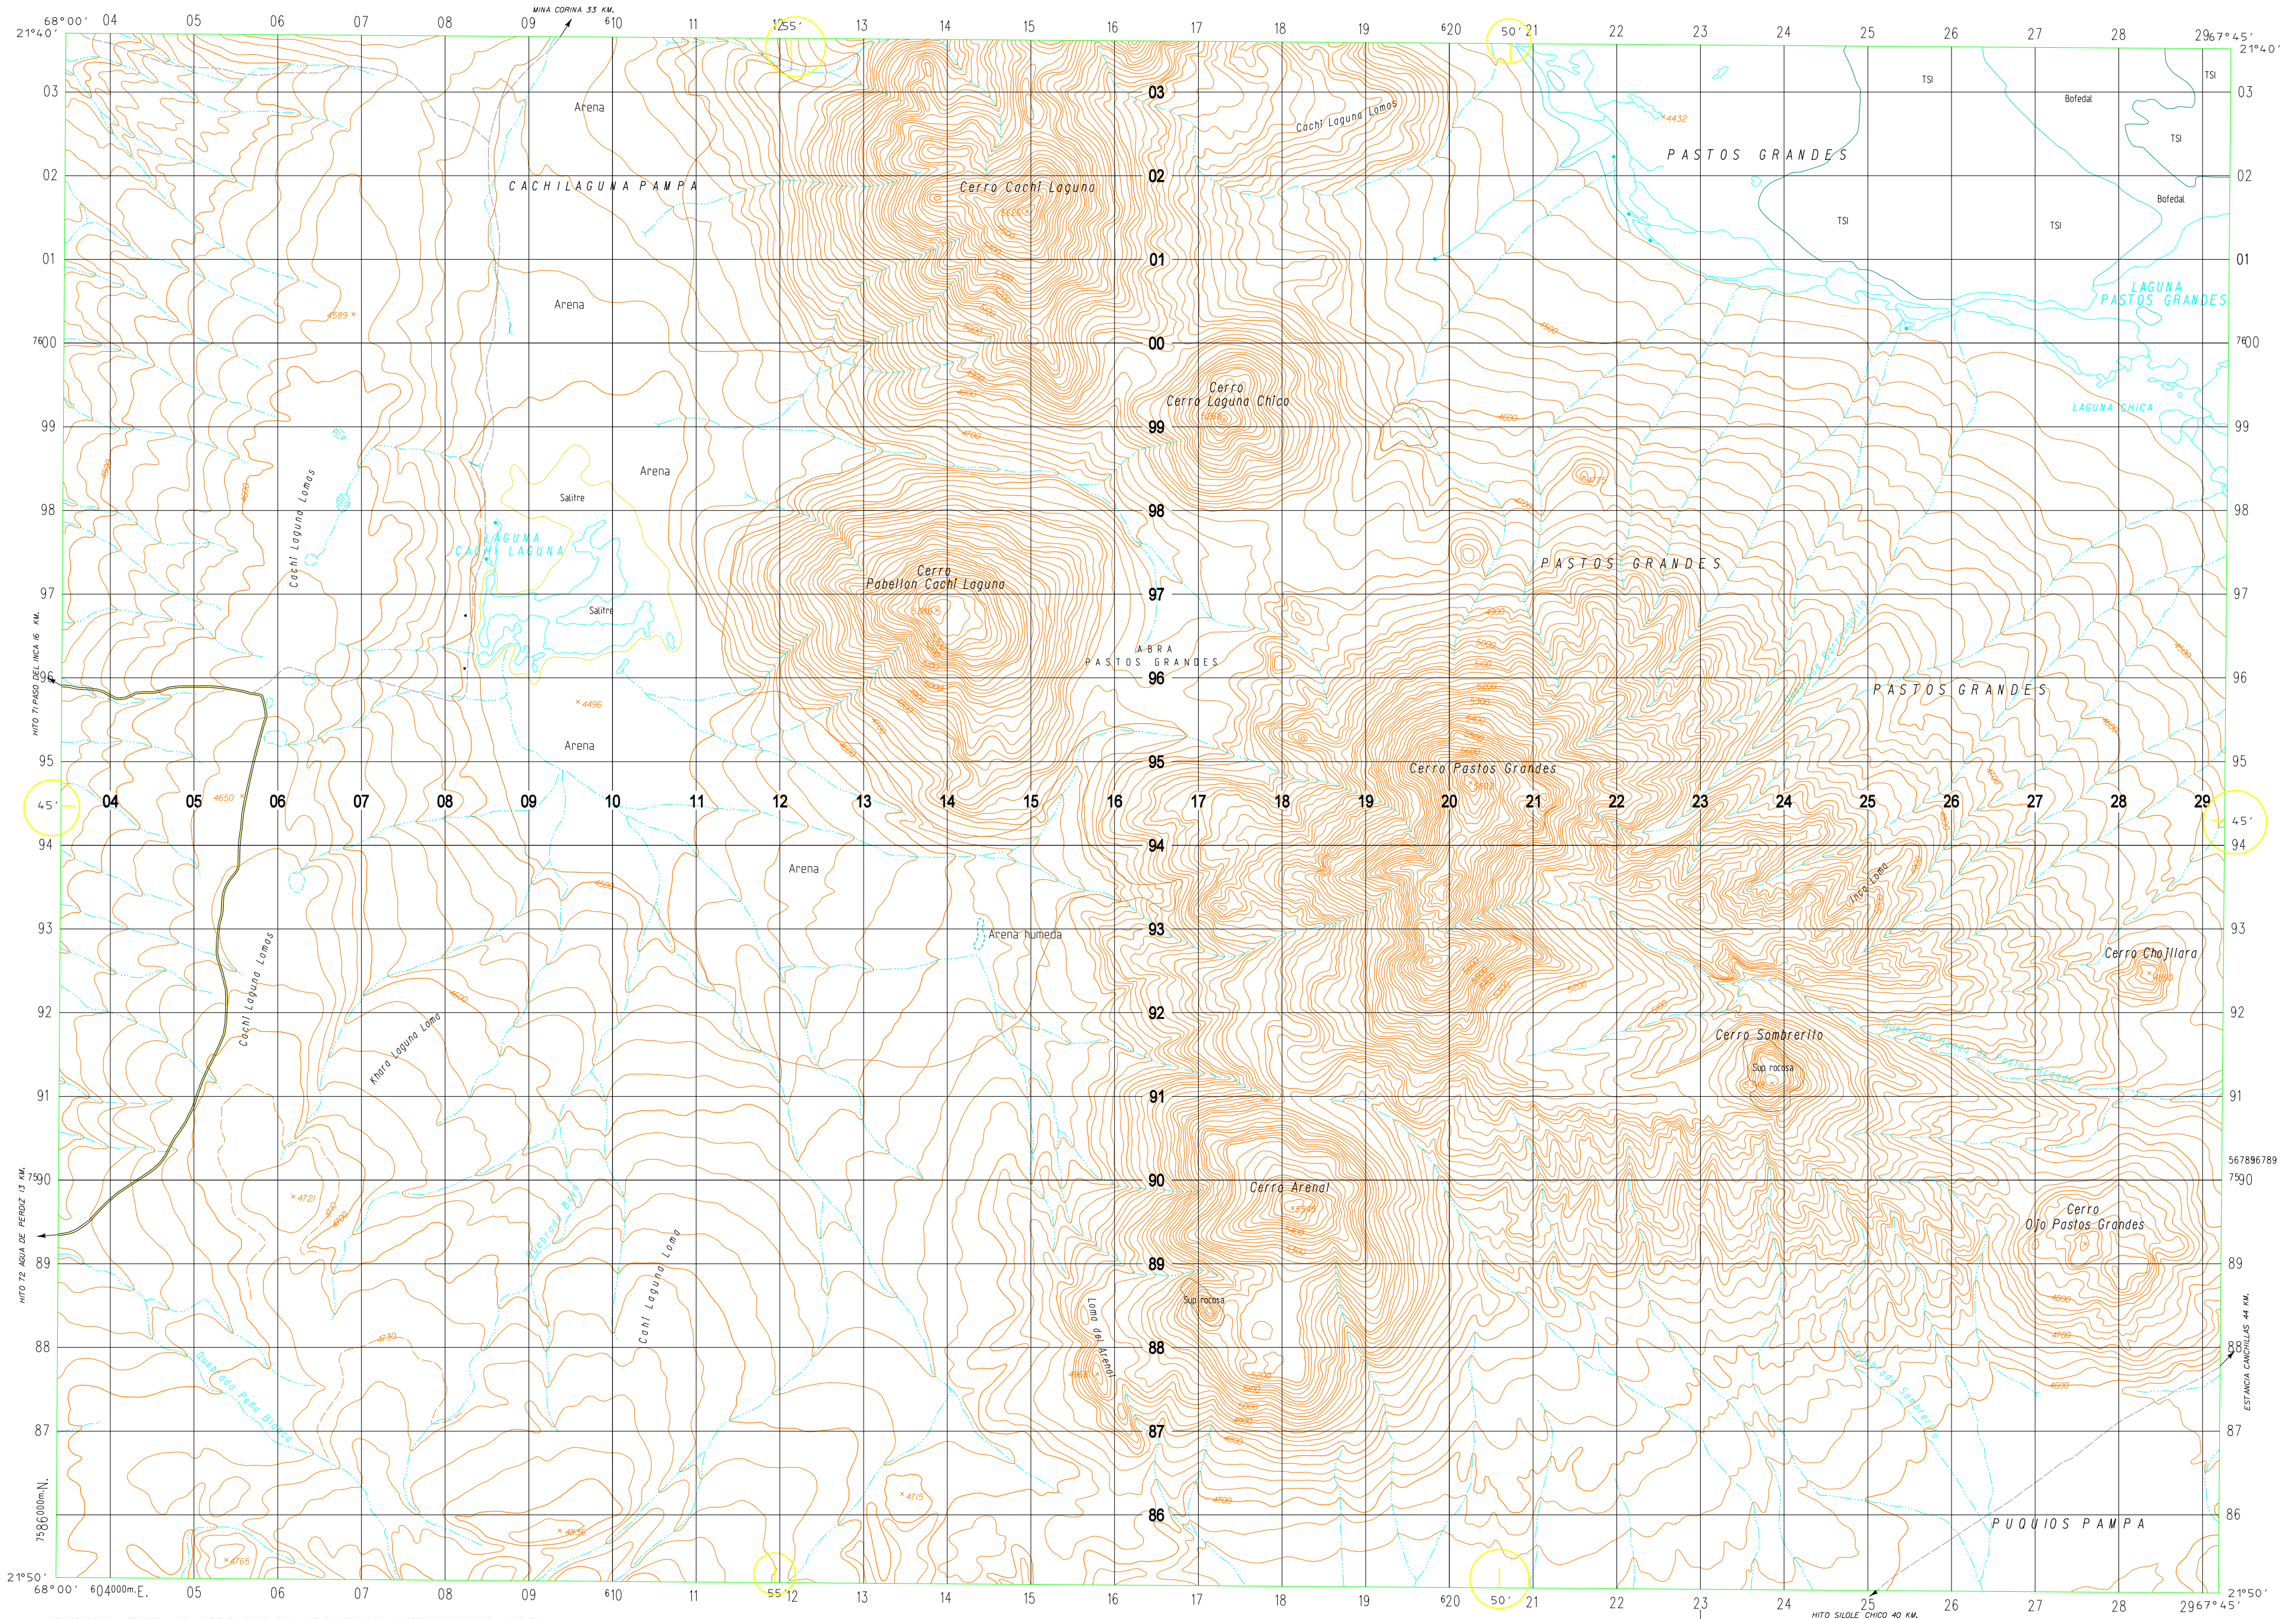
68°00' 04 05 06 07 08 09 $^6$10 11 12 55' 13 14 15 16 17 18 19 $^6$20 50' 21 22 23 24 25 26 27 28 29 67°45'
21°40' 21°40'

MINA CORINA 33 KM.

03 03 03
02 02 02
01 01 01
$^{76}$00 00 $^{76}$00
99 99 99
98 98 98
97 97 97
96 96 96
95 95 95
45' 04 05 06 07 08 09 10 11 12 13 14 15 16 17 18 19 20 21 22 23 24 25 26 27 28 29 45'
94 94 94
93 93 93
92 92 92
91 91 91
$^{75}$90 90 $^{75}$90
89 89 89
88 88 88
87 87 87
86 86 86

Arena
CACHILAGUNA PAMPA
Cerro Cachi Laguna
Cachi Laguna Lomas
×4432
PASTOS GRANDES
TSI
Bofedal
TSI
TSI
Bofedal
TSI
LAGUNA PASTOS GRANDES
Arena
×4589
Cerro
Cerro Laguna Chico
LAGUNA CHICA
Arena
Salitre
Cachi Laguna Lomas
LAGUNA CACHI LAGUNA
Cerro
Pabellon Cachi Laguna
PASTOS GRANDES
Salitre
ABRA
PASTOS GRANDES
PASTOS GRANDES
HITO 71 PASO DEL INCA 16 KM.
×4496
Arena
Cerro Pastos Grandes
4650
Arena
Arena humeda
Cerro Chojllora
Cachi Laguna Lomas
Khara Laguna Loma
Cerro Sombrerito
Sup rocosa
567896789
Cerro Arenal
×4721
Cerro
Ojo Pastos Grandes
HITO 72 AGUA DE PERDIZ 13 KM.
Cachi Laguna Loma
Loma del Arenal
Sup rocosa
ESTANCIA CANCHILLAS 44 KM.
4730
Quebrada Peña Blanca
×4715
×4836
×4765
PUQUIOS PAMPA
7586000m.N.
21°50' 21°50'
68°00' 604000m.E. 05 06 07 08 09 $^6$10 11 55' 12 13 14 15 16 17 18 19 $^6$20 50' 21 22 23 24 25 26 27 28 29 67°45'
HITO SILOLE CHICO 40 KM.